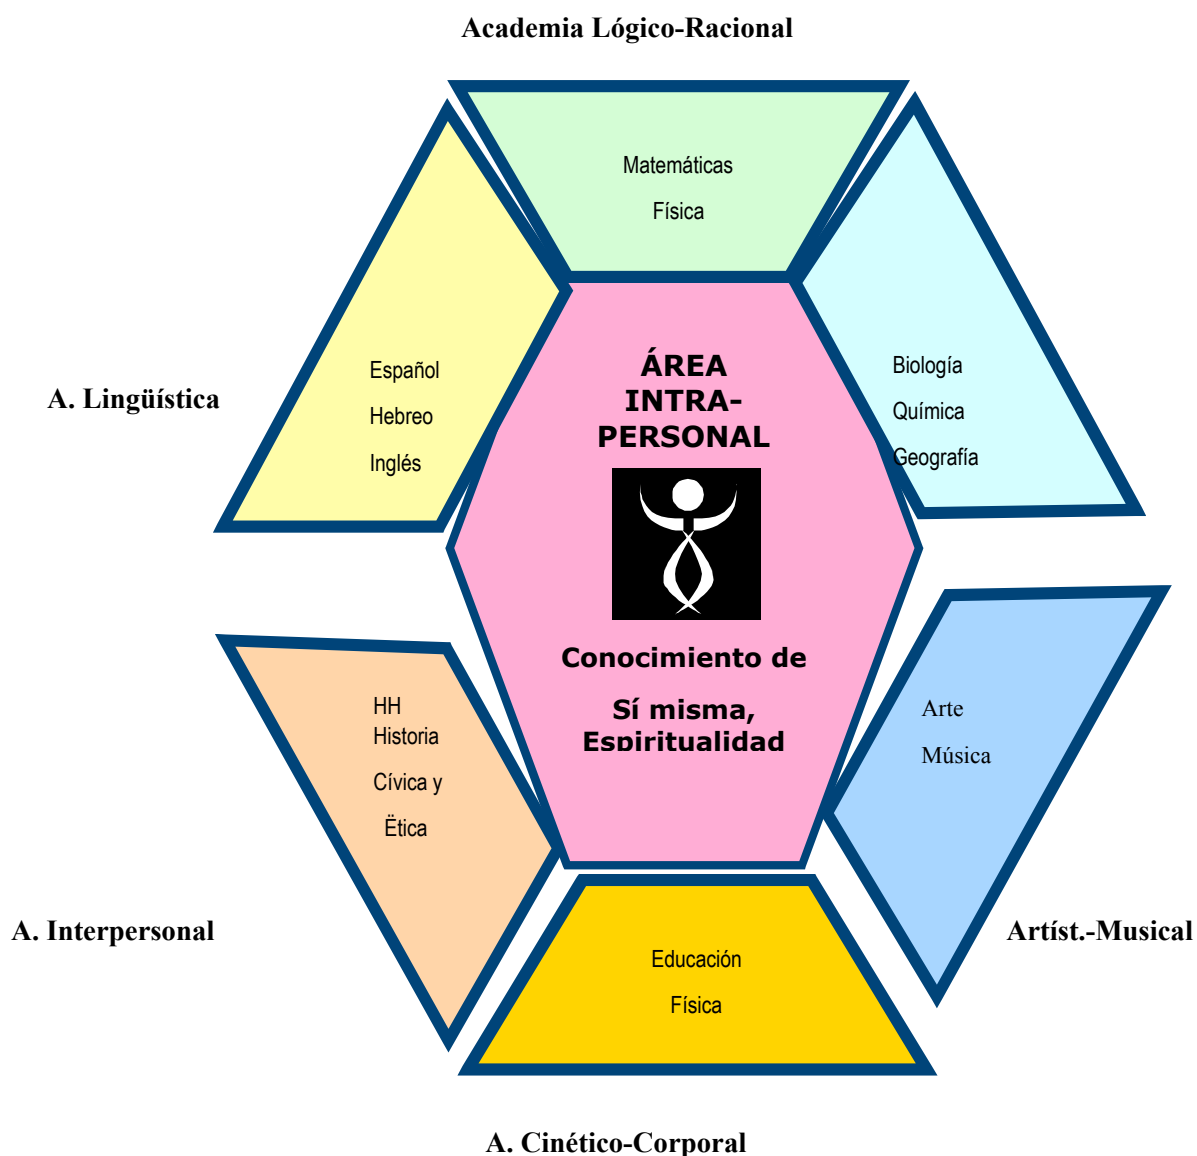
Academia Lógico-Racional

Matemáticas

Física

A. Lingüística

Español

Hebreo

Inglés

Biología

Química

Geografía

ÁREA INTRA-PERSONAL

Conocimiento de

Sí misma, Espiritualidad

HH
Historia

Cívica y

Ëtica

Arte

Música

A. Interpersonal

Educación

Física

Artíst.-Musical

A. Cinético-Corporal